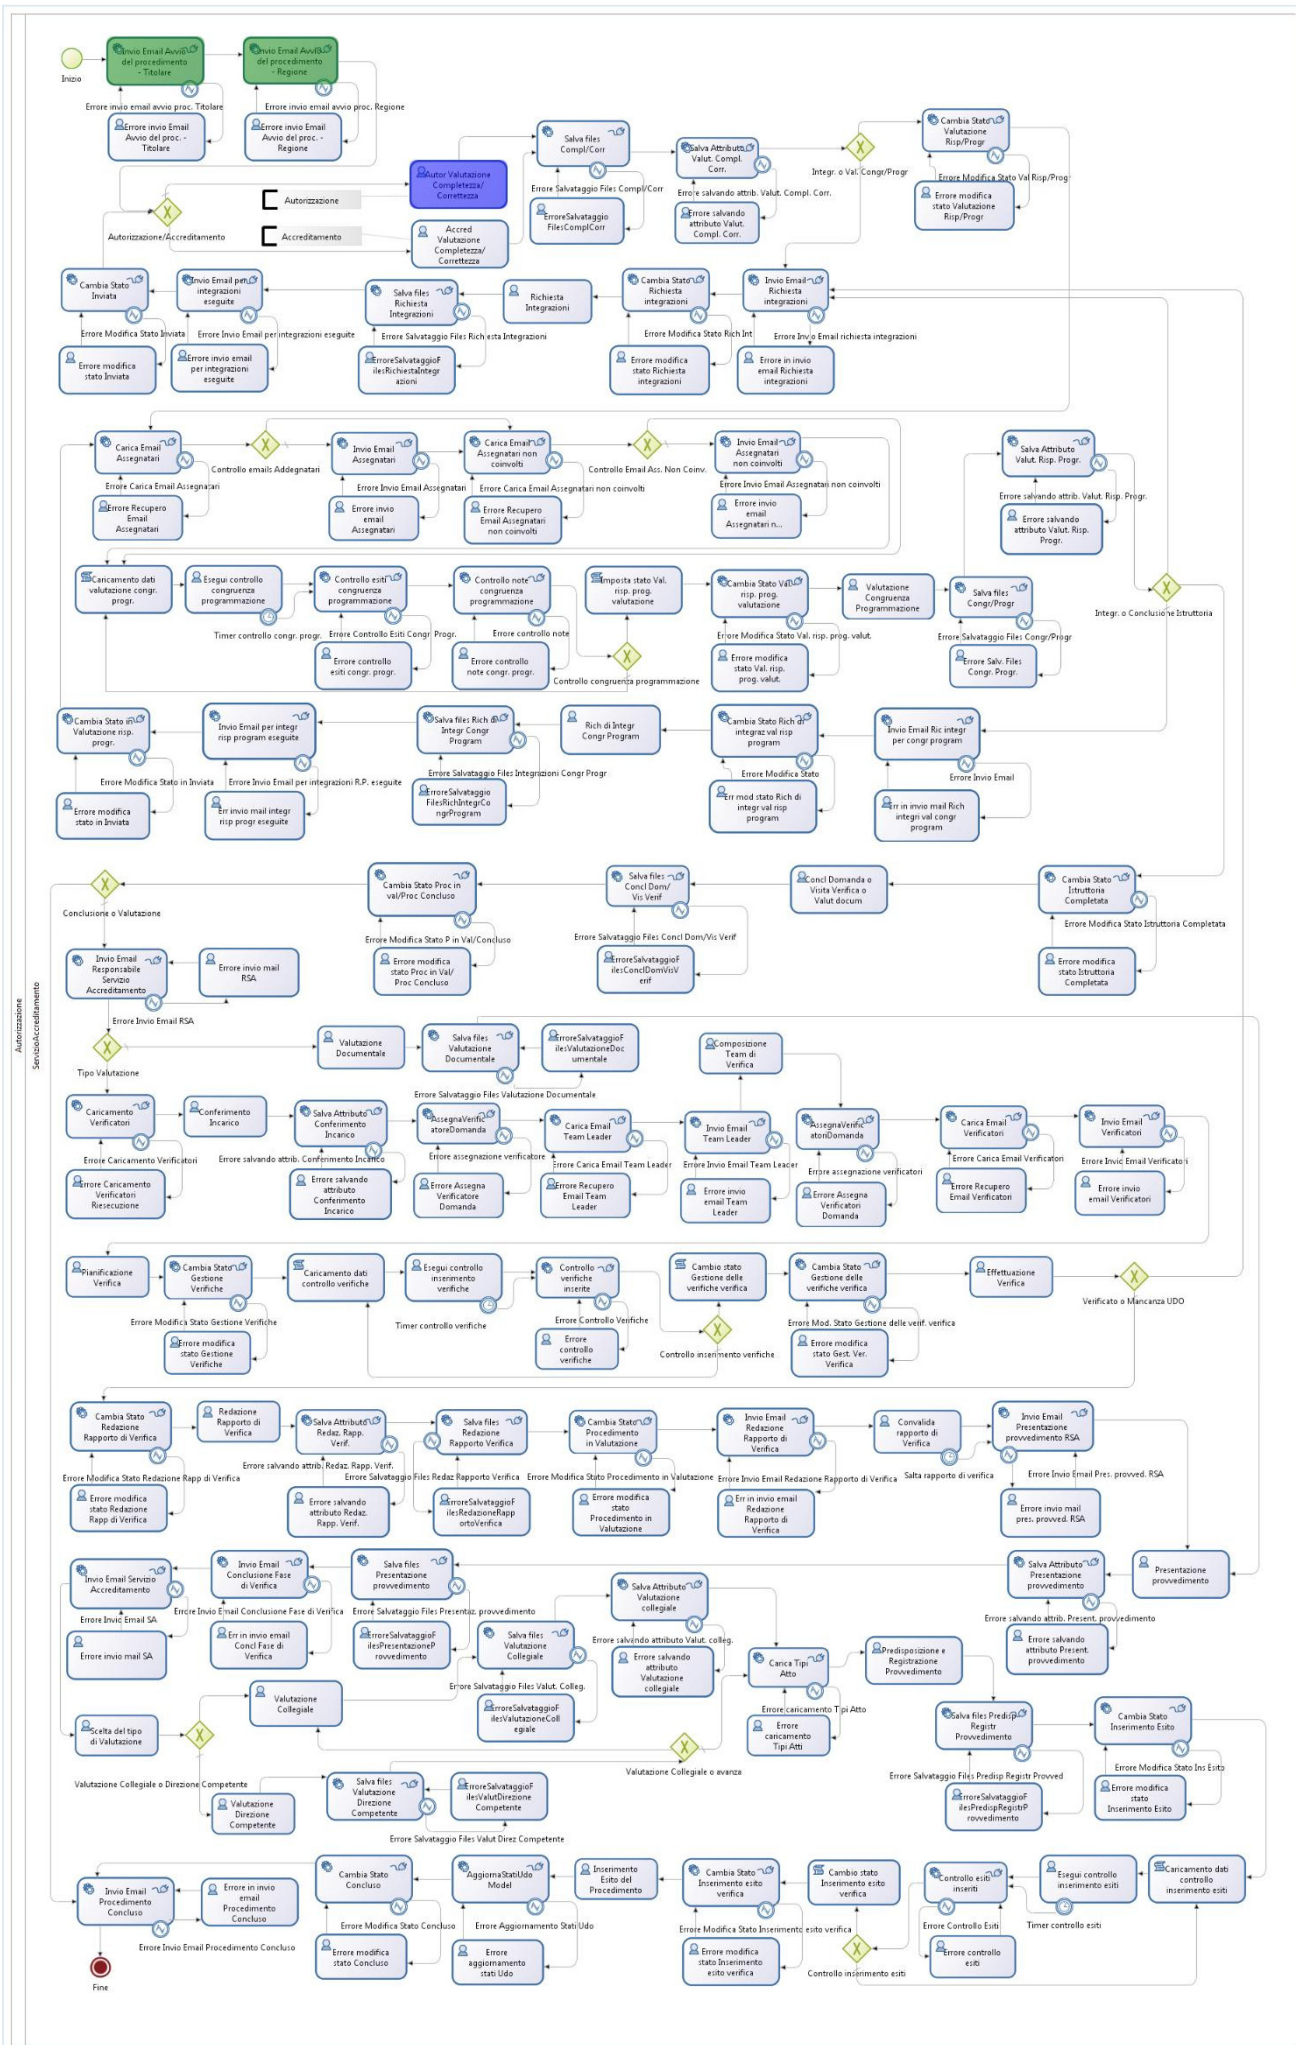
Inizio

Invio Email Avvio del procedimento - Titolare

Invio Email Avvio del procedimento - Regione

Errore invio email avvio proc. Titolare

Errore invio email avvio proc. Regione

Errore invio Email Avvio del proc. - Titolare

Errore invio Email Avvio del proc. - Regione

Salva files Compl/Corr

Salva Attributi Valut. Compl. Corr.

Cambia Stato Valutazione Risp/Progr

Integr. o Val. Congr/Progr

Autor Valutazione Completezza/ Correttezza

Errore Salvataggio Files Compl/Corr

Errore salvando attrib. Valut. Compl. Corr.

Errore Modifica Stato Val Risp/Prog

Errore modifica stato Valutazione Risp/Progr

Autorizzazione

ErroreSalvataggio FilesComplCorr

Errore salvando attributo Valut. Compl. Corr.

Accreditamento

Autorizzazione/Accreditamento

Accred Valutazione Completezza/ Correttezza

Cambia Stato Inviata

Invio Email per integrazioni eseguite

Salva files Richiesta Integrazioni

Richiesta Integrazioni

Cambia Stato Richiesta integrazioni

Invio Email Richiesta integrazioni

Errore Modifica Stato Inviata

Errore Invio Email per integrazioni eseguite

Errore Salvataggio Files Richiesta Integrazioni

Errore Modifica Stato Rich Int

Errore Invio Email richiesta integrazioni

Errore modifica stato Inviata

Errore invio email per integrazioni eseguite

ErroreSalvataggioFilesRichiestaIntegrazioni

Errore modifica stato Richiesta integrazioni

Errore in invio email Richiesta integrazioni

Carica Email Assegnatari

Controllo emails Addegnatari

Invio Email Assegnatari

Carica Email Assegnatari non coinvolti

Controllo Email Ass. Non Coinv.

Invio Email Assegnatari non coinvolti

Salva Attributo Valut. Risp. Progr.

Errore Carica Email Assegnatari

Errore Invio Email Assegnatari

Errore Carica Email Assegnatari non coinvolti

Errore Invio Email Assegnatari non coinvolti

Errore salvando attrib. Valut. Risp. Progr.

Errore Recupero Email Assegnatari

Errore invio email Assegnatari

Errore Recupero Email Assegnatari non coinvolti

Errore invio email Assegnatari n...

Errore salvando attributo Valut. Risp. Progr.

Caricamento dati valutazione congr. progr.

Esegui controllo congruenza programmazione

Controllo esiti congruenza programmazione

Controllo note congruenza programmazione

Imposta stato Val. risp. prog. valutazione

Cambia Stato Val. risp. prog. valutazione

Valutazione Congruenza Programmazione

Salva files Congr/Progr

Integr. o Conclusione Istruttoria

Timer controllo congr. progr.

Errore Controllo Esiti Congr. Progr.

Errore controllo note

Errore Modifica Stato Val. risp. prog. valut.

Errore Salvataggio Files Congr/Progr

Errore controllo esiti congr. progr.

Errore controllo note congr. progr.

Controllo congruenza programmazione

Errore modifica stato Val. risp. prog. valut.

Errore Salv. Files Congr. Progr.

Cambia Stato in Valutazione risp. progr.

Invio Email per integr risp program eseguite

Salva files Rich di Integr Congr Program

Rich di Integr Congr Program

Cambia Stato Rich di integraz val risp program

Invio Email Ric integr per congr program

Errore Modifica Stato in Inviata

Errore Invio Email per integrazioni R.P. eseguite

Errore Salvataggio Files Integrazioni Congr Progr

Errore Modifica Stato

Errore Invio Email

Errore modifica stato in Inviata

Err invio mail integr risp progr eseguite

ErroreSalvataggioFilesRichIntegrCongrProgram

Err mod stato Rich di integr val risp program

Err in invio mail Rich integri val congr program

Conclusione o Valutazione

Cambia Stato Proc in val/Proc Concluso

Salva files Concl Dom/ Vis Verif

Concl Domanda o Visita Verifica o Valut docum

Cambia Stato Istruttoria Completata

Errore Modifica Stato P in Val/Concluso

Errore Salvataggio Files Concl Dom/Vis Verif

Errore Modifica Stato Istruttoria Completata

Invio Email Responsabile Servizio Accreditamento

Errore invio mail RSA

Errore modifica stato Proc in Val/ Proc Concluso

ErroreSalvataggioFilesConclDomVisVerif

Errore modifica stato Istruttoria Completata

Errore Invio Email RSA

Autorizzazione

ServizioAccreditamento

Valutazione Documentale

Salva files Valutazione Documentale

ErroreSalvataggioFilesValutazioneDocumentale

Composizione Team di Verifica

Tipo Valutazione

Errore Salvataggio Files Valutazione Documentale

Caricamento Verificatori

Conferimento Incarico

Salva Attributo Conferimento Incarico

AssegnaVerificatoreDomanda

Carica Email Team Leader

Invio Email Team Leader

AssegnaVerificatoriDomanda

Carica Email Verificatori

Invio Email Verificatori

Errore Caricamento Verificatori

Errore salvando attrib. Conferimento Incarico

Errore assegnazione verificatore

Errore Carica Email Team Leader

Errore Invio Email Team Leader

Errore assegnazione verificatori

Errore Carica Email Verificatori

Errore Invio Email Verificatori

Errore Caricamento Verificatori Riesecuzione

Errore salvando attributo Conferimento Incarico

Errore Assegna Verificatore Domanda

Errore Recupero Email Team Leader

Errore invio email Team Leader

Errore Assegna Verificatori Domanda

Errore Recupero Email Verificatori

Errore invio email Verificatori

Pianificazione Verifica

Cambia Stato Gestione Verifiche

Caricamento dati controllo verifiche

Esegui controllo inserimento verifiche

Controllo verifiche inserite

Cambio stato Gestione delle verifiche verifica

Cambia Stato Gestione delle verifiche verifica

Effettuazione Verifica

Verificato o Mancanza UDO

Errore Modifica Stato Gestione Verifiche

Timer controllo verifiche

Errore Controllo Verifiche

Errore Mod. Stato Gestione delle verif. verifica

Errore modifica stato Gestione Verifiche

Errore controllo verifiche

Controllo inserimento verifiche

Errore modifica stato Gest. Ver. Verifica

Cambia Stato Redazione Rapporto di Verifica

Redazione Rapporto di Verifica

Salva Attributo Redaz. Rapp. Verif.

Salva files Redazione Rapporto Verifica

Cambia Stato Procedimento in Valutazione

Invio Email Redazione Rapporto di Verifica

Convalida rapporto di Verifica

Invio Email Presentazione provvedimento RSA

Errore salvando attrib. Redaz. Rapp. Verif.

Errore Salvataggio Files Redaz Rapporto Verifica

Errore Modifica Stato Procedimento in Valutazione

Errore Modifica Stato Redazione Rapp di Verifica

Errore Invio Email Redazione Rapporto di Verifica

Salta rapporto di verifica

Errore Invio Email Pres. provved. RSA

Errore modifica stato Redazione Rapp di Verifica

Errore salvando attributo Redaz. Rapp. Verif.

ErroreSalvataggioFilesRedazioneRapportoVerifica

Errore modifica stato Procedimento in Valutazione

Err in invio email Redazione Rapporto di Verifica

Errore invio mail pres. provved. RSA

Invio Email Servizio Accreditamento

Invio Email Conclusione Fase di Verifica

Salva files Presentazione provvedimento

Salva Attributo Presentazione provvedimento

Presentazione provvedimento

Salva Attributo Valutazione collegiale

Errore Invio Email SA

Errore Invio Email Conclusione Fase di Verifica

Errore Salvataggio Files Presentaz. provvedimento

Errore salvando attrib. Present. provvedimento

Errore invio mail SA

Err in invio email Concl Fase di Verifica

ErroreSalvataggioFilesPresentazioneProvvedimento

Salva files Valutazione Collegiale

Errore salvando attributo Valut. colleg.

Errore salvando attributo Present. provvedimento

Errore salvando attributo Valutazione collegiale

Carica Tipi Atto

Predisposizione e Registrazione Provvedimento

Errore Salvataggio Files Valut. Colleg.

Valutazione Collegiale

Errore caricamento Tipi Atto

ErroreSalvataggioFilesValutazioneCollegiale

Errore caricamento Tipi Atti

Salva files Predisp Registr Provvedimento

Cambia Stato Inserimento Esito

Scelta del tipo di Valutazione

Valutazione Collegiale o avanza

Errore Modifica Stato Ins Esito

Valutazione Collegiale o Direzione Competente

Salva files Valutazione Direzione Competente

ErroreSalvataggioFilesValutDirezioneCompetente

Errore Salvataggio Files Predisp Registr Provved

Errore modifica stato Inserimento Esito

Valutazione Direzione Competente

ErroreSalvataggioFilesPredispRegistrProvvedimento

Errore Salvataggio Files Valut Direz Competente

Cambia Stato Concluso

AggiornaStatiUdo Model

Inserimento Esito del Procedimento

Cambia Stato Inserimento esito verifica

Cambio stato Inserimento esito verifica

Controllo esiti inseriti

Esegui controllo inserimento esiti

Caricamento dati controllo inserimento esiti

Invio Email Procedimento Concluso

Errore in invio email Procedimento Concluso

Errore Modifica Stato Concluso

Errore Aggiornamento Stati Udo

Errore Modifica Stato Inserimento esito verifica

Errore Controllo Esiti

Timer controllo esiti

Errore Invio Email Procedimento Concluso

Errore modifica stato Concluso

Errore aggiornamento stati Udo

Errore modifica stato Inserimento esito verifica

Errore controllo esiti

Controllo inserimento esiti

Fine